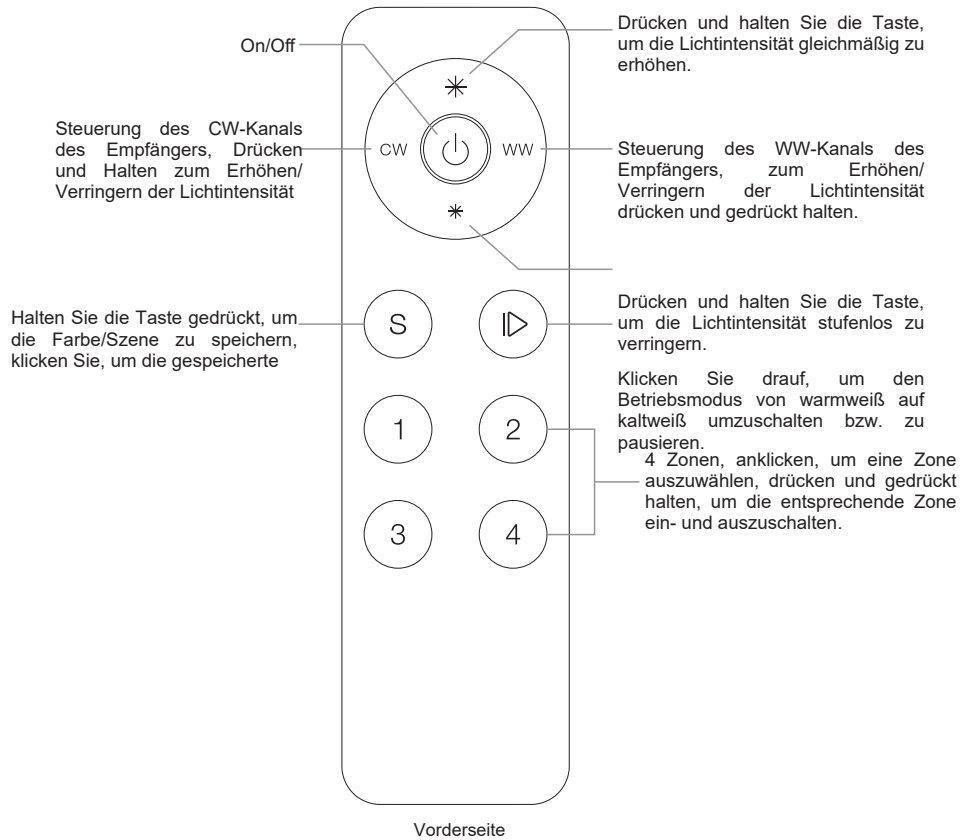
On/Off

Drücken und halten Sie die Taste, um die Lichtintensität gleichmäßig zu erhöhen.

Steuerung des CW-Kanals des Empfängers, Drücken und Halten zum Erhöhen/ Verringern der Lichtintensität

CW

WW

Steuerung des WW-Kanals des Empfängers, zum Erhöhen/ Verringern der Lichtintensität drücken und gedrückt halten.

Halten Sie die Taste gedrückt, um die Farbe/Szene zu speichern, klicken Sie, um die gespeicherte

S

Drücken und halten Sie die Taste, um die Lichtintensität stufenlos zu verringern.

Klicken Sie drauf, um den Betriebsmodus von warmweiß auf kaltweiß umzuschalten bzw. zu pausieren.

1

2

4 Zonen, anklicken, um eine Zone auszuwählen, drücken und gedrückt halten, um die entsprechende Zone ein- und auszuschalten.

3

4

Vorderseite